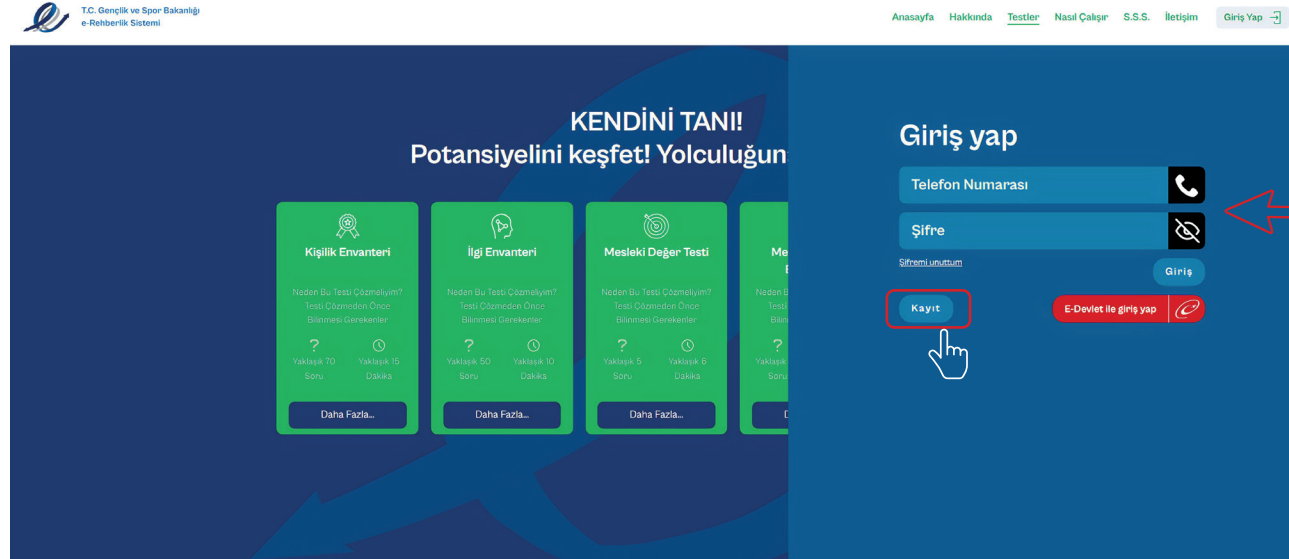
T.C. Gençlik ve Spor Bakanlığı
e-Rehberlik Sistemi

Anasayfa Hakkında Testler Nasıl Çalışır S.S.S. İletişim Giriş Yap

KENDİNİ TANI!
Potansiyelini keşfet! Yolculuğun

Kişilik Envanteri

Neden Bu Testi Çözmeliyim?
Testi Çözmeden Önce Bilinmesi Gerekenler

?
Yaklaşık 70 Soru

Yaklaşık 15 Dakika

Daha Fazla...

İlgi Envanteri

Neden Bu Testi Çözmeliyim?
Testi Çözmeden Önce Bilinmesi Gerekenler

?
Yaklaşık 50 Soru

Yaklaşık 10 Dakika

Daha Fazla...

Mesleki Değer Testi

Neden Bu Testi Çözmeliyim?
Testi Çözmeden Önce Bilinmesi Gerekenler

?
Yaklaşık 5 Soru

Yaklaşık 6 Dakika

Daha Fazla...

Me
E

Neden
Testi
Bilin

?
Yaklaşık
Soru

D

Giriş yap

Telefon Numarası

Şifre

Şifremi unuttum

Giriş

Kayıt

E-Devlet ile giriş yap